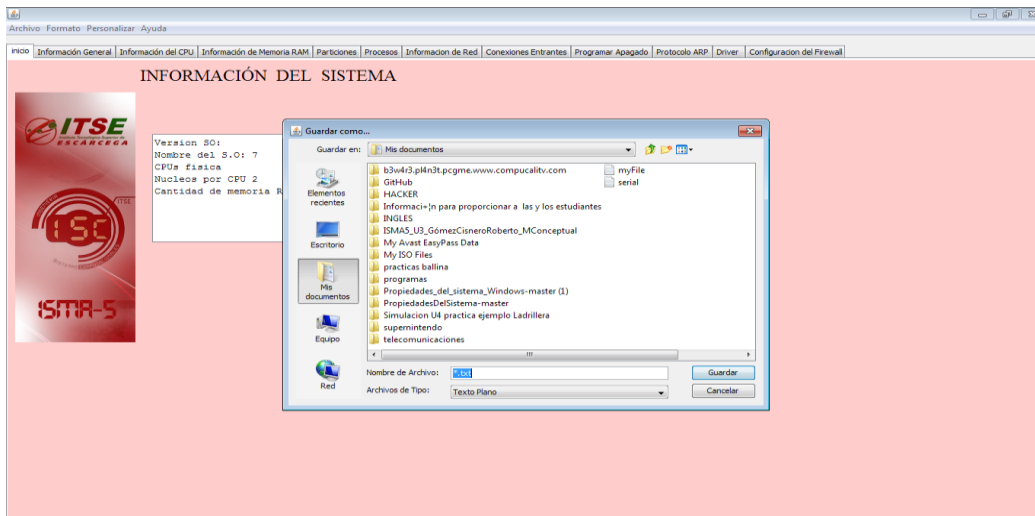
Archivo Formato Personalizar Ayuda

Inicio | Información General | Información del CPU | Información de Memoria RAM | Particiones | Procesos | Informacion de Red | Conexiones Entrantes | Programar Apagado | Protocolo ARP | Driver | Configuracion del Firewall

INFORMACIÓN DEL SISTEMA

ITSE
ESCARCEGA
ISC
ITSE
ISMA-5

Version SO:
Nombre del S.O: 7
CPUs fisica
Nucleos por CPU 2
Cantidad de memoria R

Guardar como...

Guardar en: Mis documentos

Elementos recientes
Escritorio
Mis documentos
Equipo
Red

b3w4r3.pl4n3t.pcgme.www.compucalitv.com
GitHub
HACKER
Informaci+¦n para proporcionar a las y los estudiantes
INGLES
ISMA5_U3_GómezCisneroRoberto_MConceptual
My Avast EasyPass Data
My ISO Files
practicas ballina
programas
Propiedades_del_sistema_Windows-master (1)
PropiedadesDelSistema-master
Simulacion U4 practica ejemplo Ladrillera
supernintendo
telecomunicaciones
myFile
serial

Nombre de Archivo: *.txt
Archivos de Tipo: Texto Plano

Guardar
Cancelar